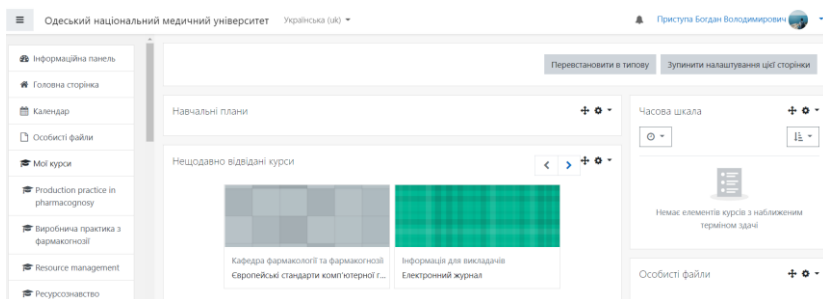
Одеський національний медичний університет Українська (uk)

Приступа Богдан Володимирович

Інформаційна панель
Головна сторінка
Календар
Особисті файли
Мої курси
Production practice in pharmacognosy
Виробнича практика з фармакогнозії
Resource management
Ресурсознавство

Перевстановити в типову
Зупинити налаштування цієї сторінки

Навчальні плани

Нещодавно відвідані курси

Кафедра фармакології та фармакогнозії
Європейські стандарти комп'ютерної г...

Інформація для викладачів
Електронний журнал

Часова шкала

Немає елементів курсів з наближенням терміном здачі

Особисті файли